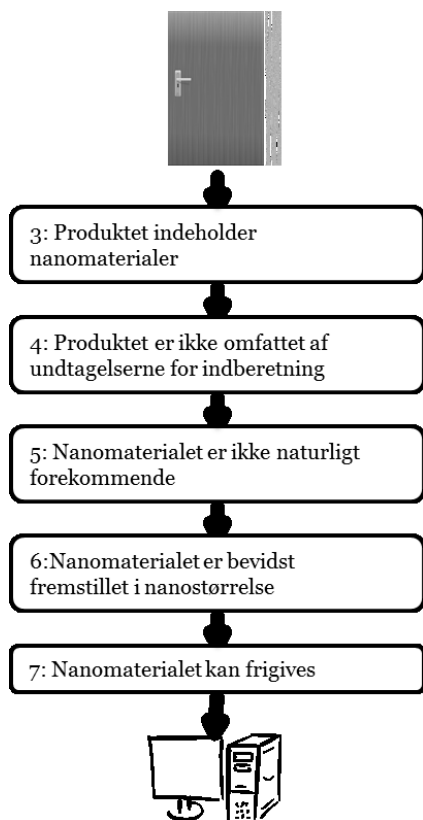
3: Produktet indeholder nanomaterialer

4: Produktet er ikke omfattet af undtagelserne for indberetning

5: Nanomaterialet er ikke naturligt forekommende

6:Nanomaterialet er bevidst fremstillet i nanostørrelse

7: Nanomaterialet kan frigives